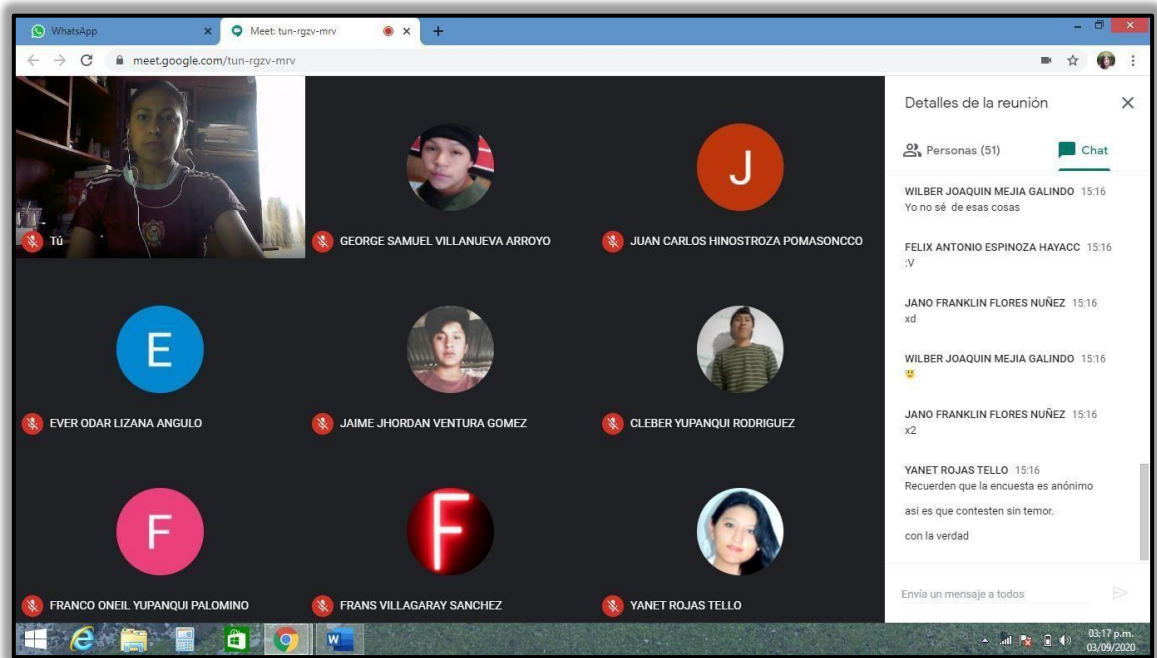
WhatsApp
Meet: tun-rgzv-mrv
meet.google.com/tun-rgzv-mrv

Tú
GEORGE SAMUEL VILLANUEVA ARROYO
J
JUAN CARLOS HINOSTROZA POMASONCCO
E
EVER ODAR LIZANA ANGULO
JAIME JHORDAN VENTURA GOMEZ
CLEBER YUPANQUI RODRIGUEZ
F
FRANCO ONEIL YUPANQUI PALOMINO
F
FRANS VILLAGARAY SANCHEZ
YANET ROJAS TELLO

Detalles de la reunión
Personas (51)
Chat

WILBER JOAQUIN MEJIA GALINDO 15:16
Yo no sé de esas cosas

FELIX ANTONIO ESPINOZA HAYACC 15:16
:V

JANO FRANKLIN FLORES NUÑEZ 15:16
xd

WILBER JOAQUIN MEJIA GALINDO 15:16

JANO FRANKLIN FLORES NUÑEZ 15:16
x2

YANET ROJAS TELLO 15:16
Recuerden que la encuesta es anónimo
asi es que contesten sin temor.
con la verdad

Envía un mensaje a todos

03:17 p.m.
03/09/2020